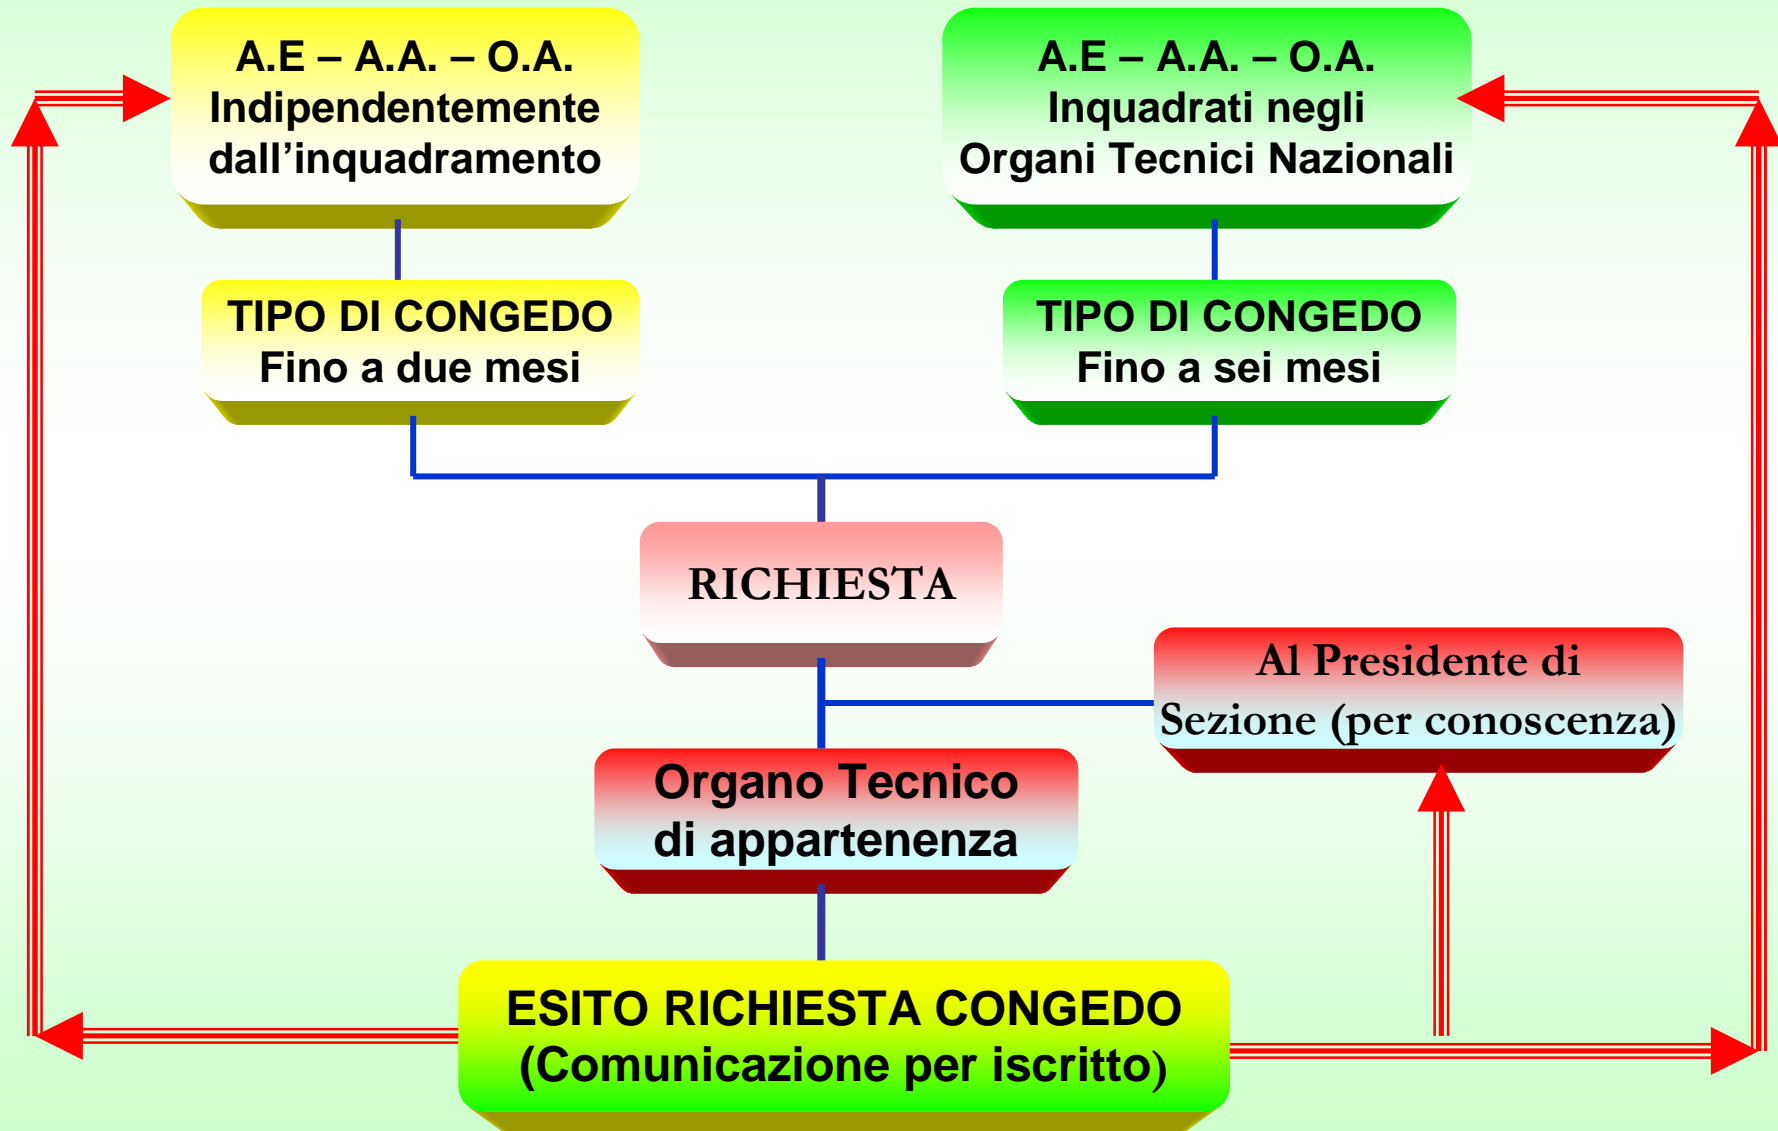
A.E – A.A. – O.A.
Indipendentemente dall’inquadramento

A.E – A.A. – O.A.
Inquadrati negli Organi Tecnici Nazionali

TIPO DI CONGEDO
Fino a due mesi

TIPO DI CONGEDO
Fino a sei mesi

RICHIESTA

Al Presidente di Sezione (per conoscenza)

Organo Tecnico di appartenenza

ESITO RICHIESTA CONGEDO
(Comunicazione per iscritto)